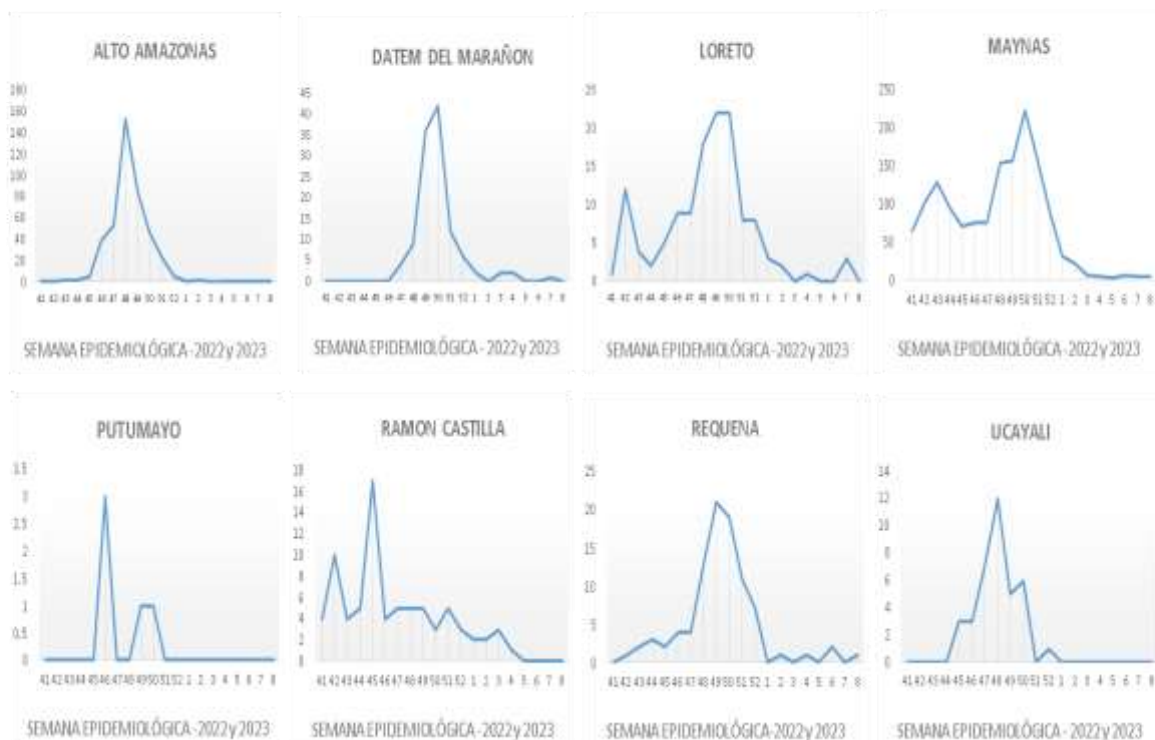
ALTO AMAZONAS

180
160
140
120
100
80
60
40
20
0

41 42 43 44 45 46 47 48 49 50 51 52 1 2 3 4 5 6 7 8

SEMANA EPIDEMIOLÓGICA - 2022 y 2023

DATEM DEL MARAÑON

45
40
35
30
25
20
15
10
5
0

41 42 43 44 45 46 47 48 49 50 51 52 1 2 3 4 5 6 7 8

SEMANA EPIDEMIOLÓGICA - 2022 y 2023

LORETO

25
20
15
10
5
0

41 42 43 44 45 46 47 48 49 50 51 52 1 2 3 4 5 6 7 8

SEMANA EPIDEMIOLÓGICA - 2022 y 2023

MAYNAS

250
200
150
100
50
0

41 42 43 44 45 46 47 48 49 50 51 52 1 2 3 4 5 6 7 8

SEMANA EPIDEMIOLÓGICA - 2022 y 2023

PUTUMAYO

3.5
3
2.5
2
1.5
1
0.5
0

41 42 43 44 45 46 47 48 49 50 51 52 1 2 3 4 5 6 7 8

SEMANA EPIDEMIOLÓGICA - 2022 y 2023

RAMON CASTILLA

18
16
14
12
10
8
6
4
2
0

41 42 43 44 45 46 47 48 49 50 51 52 1 2 3 4 5 6 7 8

SEMANA EPIDEMIOLÓGICA - 2022 y 2023

REQUENA

25
20
15
10
5
0

41 42 43 44 45 46 47 48 49 50 51 52 1 2 3 4 5 6 7 8

SEMANA EPIDEMIOLÓGICA - 2022 y 2023

UCAYALI

14
12
10
8
6
4
2
0

41 42 43 44 45 46 47 48 49 50 51 52 1 2 3 4 5 6 7 8

SEMANA EPIDEMIOLÓGICA - 2022 y 2023